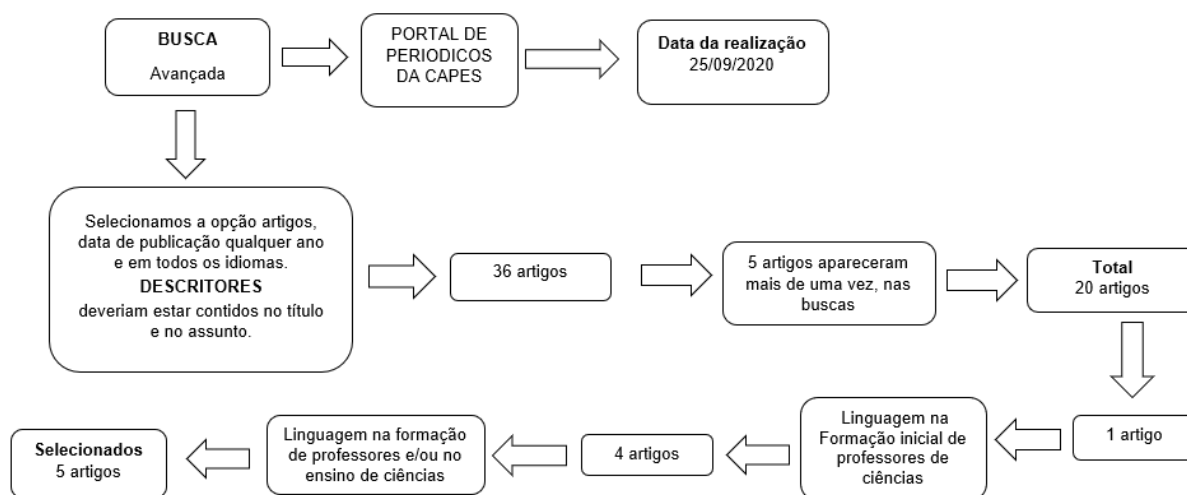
BUSCA
Avançada

PORTAL DE PERIODICOS DA CAPES

Data da realização
25/09/2020

Selecionamos a opção artigos, data de publicação qualquer ano e em todos os idiomas.
DESCRITORES
deveriam estar contidos no título e no assunto.

36 artigos

5 artigos apareceram mais de uma vez, nas buscas

Total
20 artigos

1 artigo

Linguagem na Formação inicial de professores de ciências

4 artigos

Linguagem na formação de professores e/ou no ensino de ciências

Selecionados
5 artigos